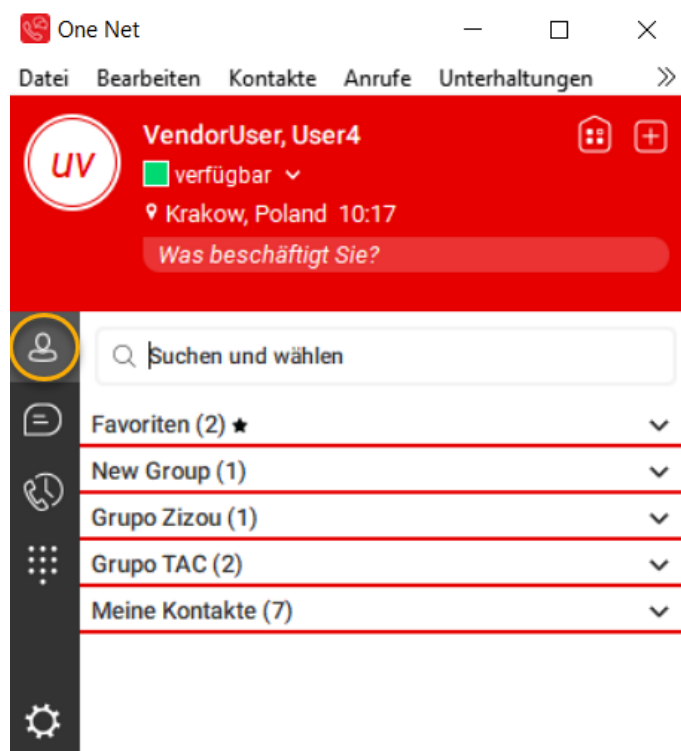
One Net

Datei Bearbeiten Kontakte Anrufe Unterhaltungen »

UV

VendorUser, User4

verfügbar

Krakow, Poland 10:17

Was beschäftigt Sie?

Suchen und wählen

Favoriten (2) ★

New Group (1)

Grupo Zizou (1)

Grupo TAC (2)

Meine Kontakte (7)